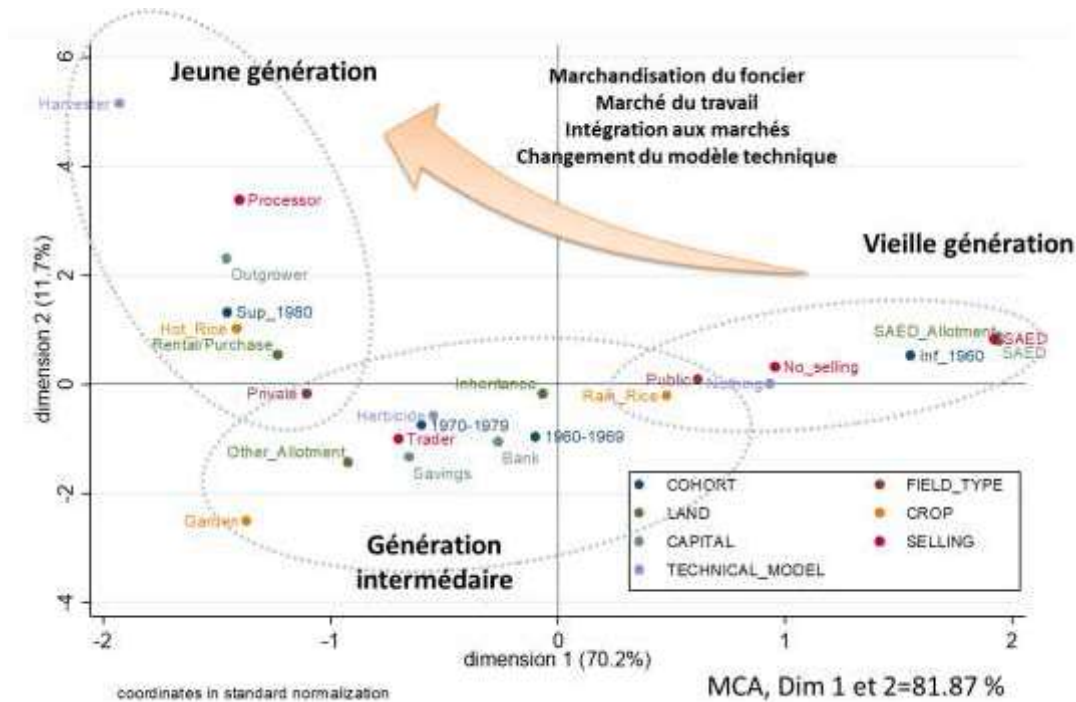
Jeune génération

Marchandisation du foncier
Marché du travail
Intégration aux marchés
Changement du modèle technique

Vieille génération

Génération intermédiaire

Harvester
Processor
Outgrower
Sup_1980
Hot_Rice
Rental/Purchase
Private
Herbicide
1970-1979
Trader
Other_Allotment
Savings
Bank
1960-1969
Inheritance
Rain_Rice
Public
Nothing
No_selling
SAED_Allotment
SAED
SAED
Inf_1960
Garden

COHORT
LAND
CAPITAL
TECHNICAL_MODEL
FIELD_TYPE
CROP
SELLING

dimension 2 (11.7%)
6
4
2
0
-2
-4
-2
-1
0
1
2
dimension 1 (70.2%)

coordinates in standard normalization

MCA, Dim 1 et 2=81.87 %